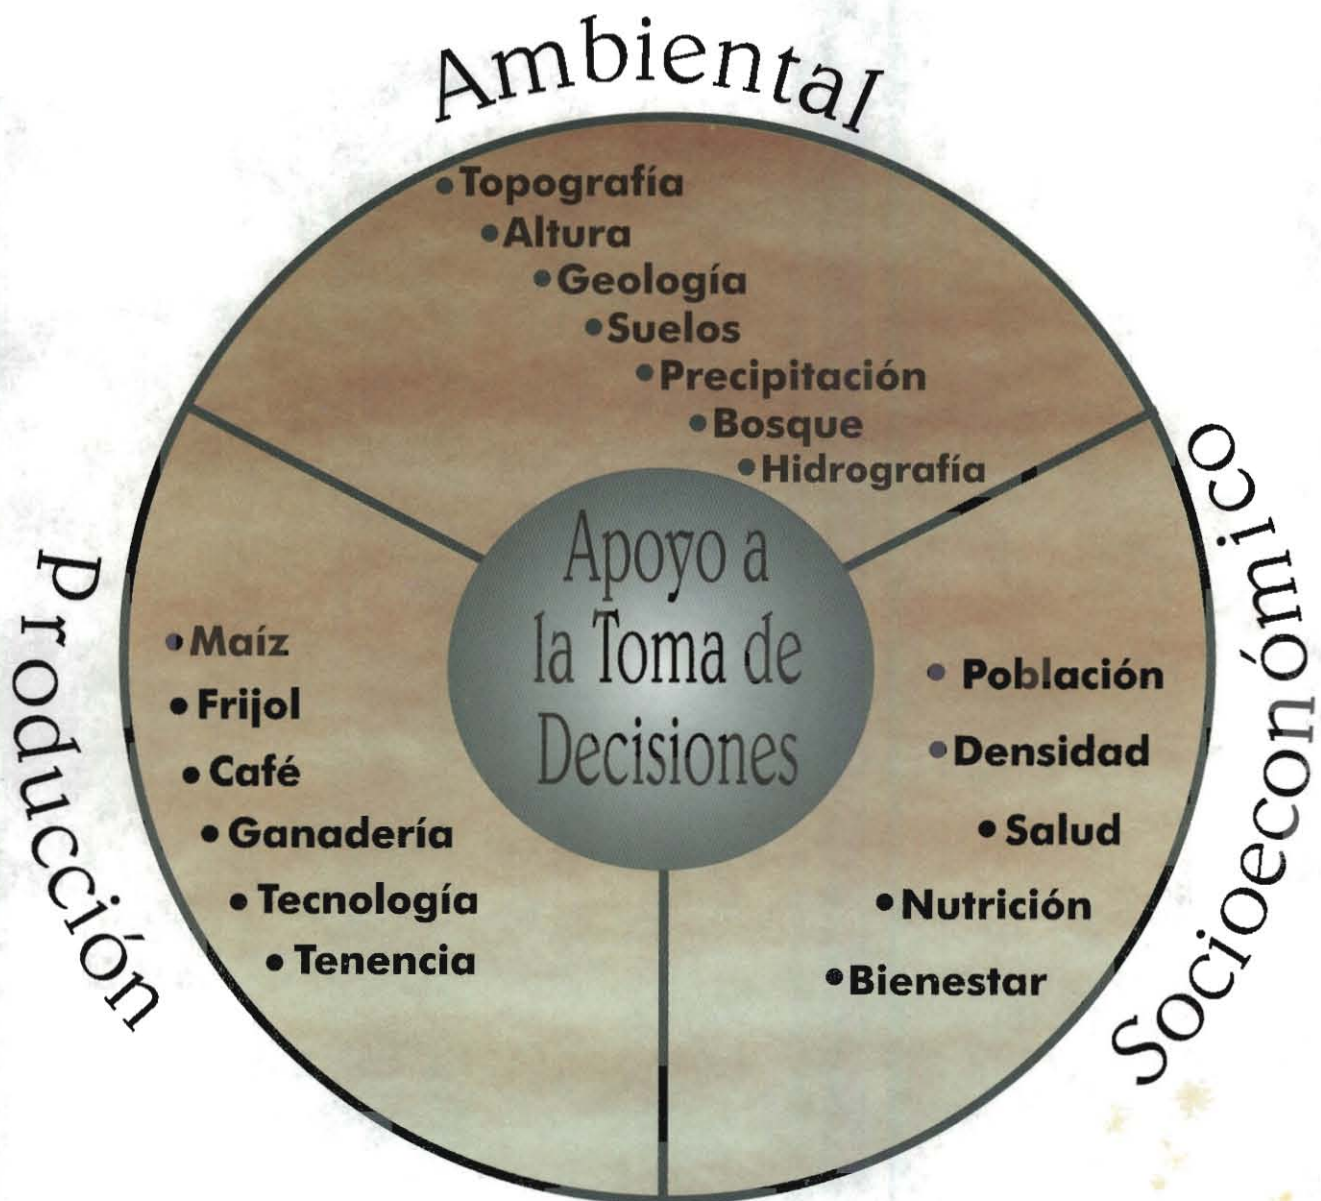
Ambiental

• Topografía
• Altura
• Geología
• Suelos
• Precipitación
• Bosque
• Hidrografía

Producción

• Maíz
• Frijol
• Café
• Ganadería
• Tecnología
• Tenencia

Apoyo a la Toma de Decisiones

Socioeconómico

• Población
• Densidad
• Salud
• Nutrición
• Bienestar